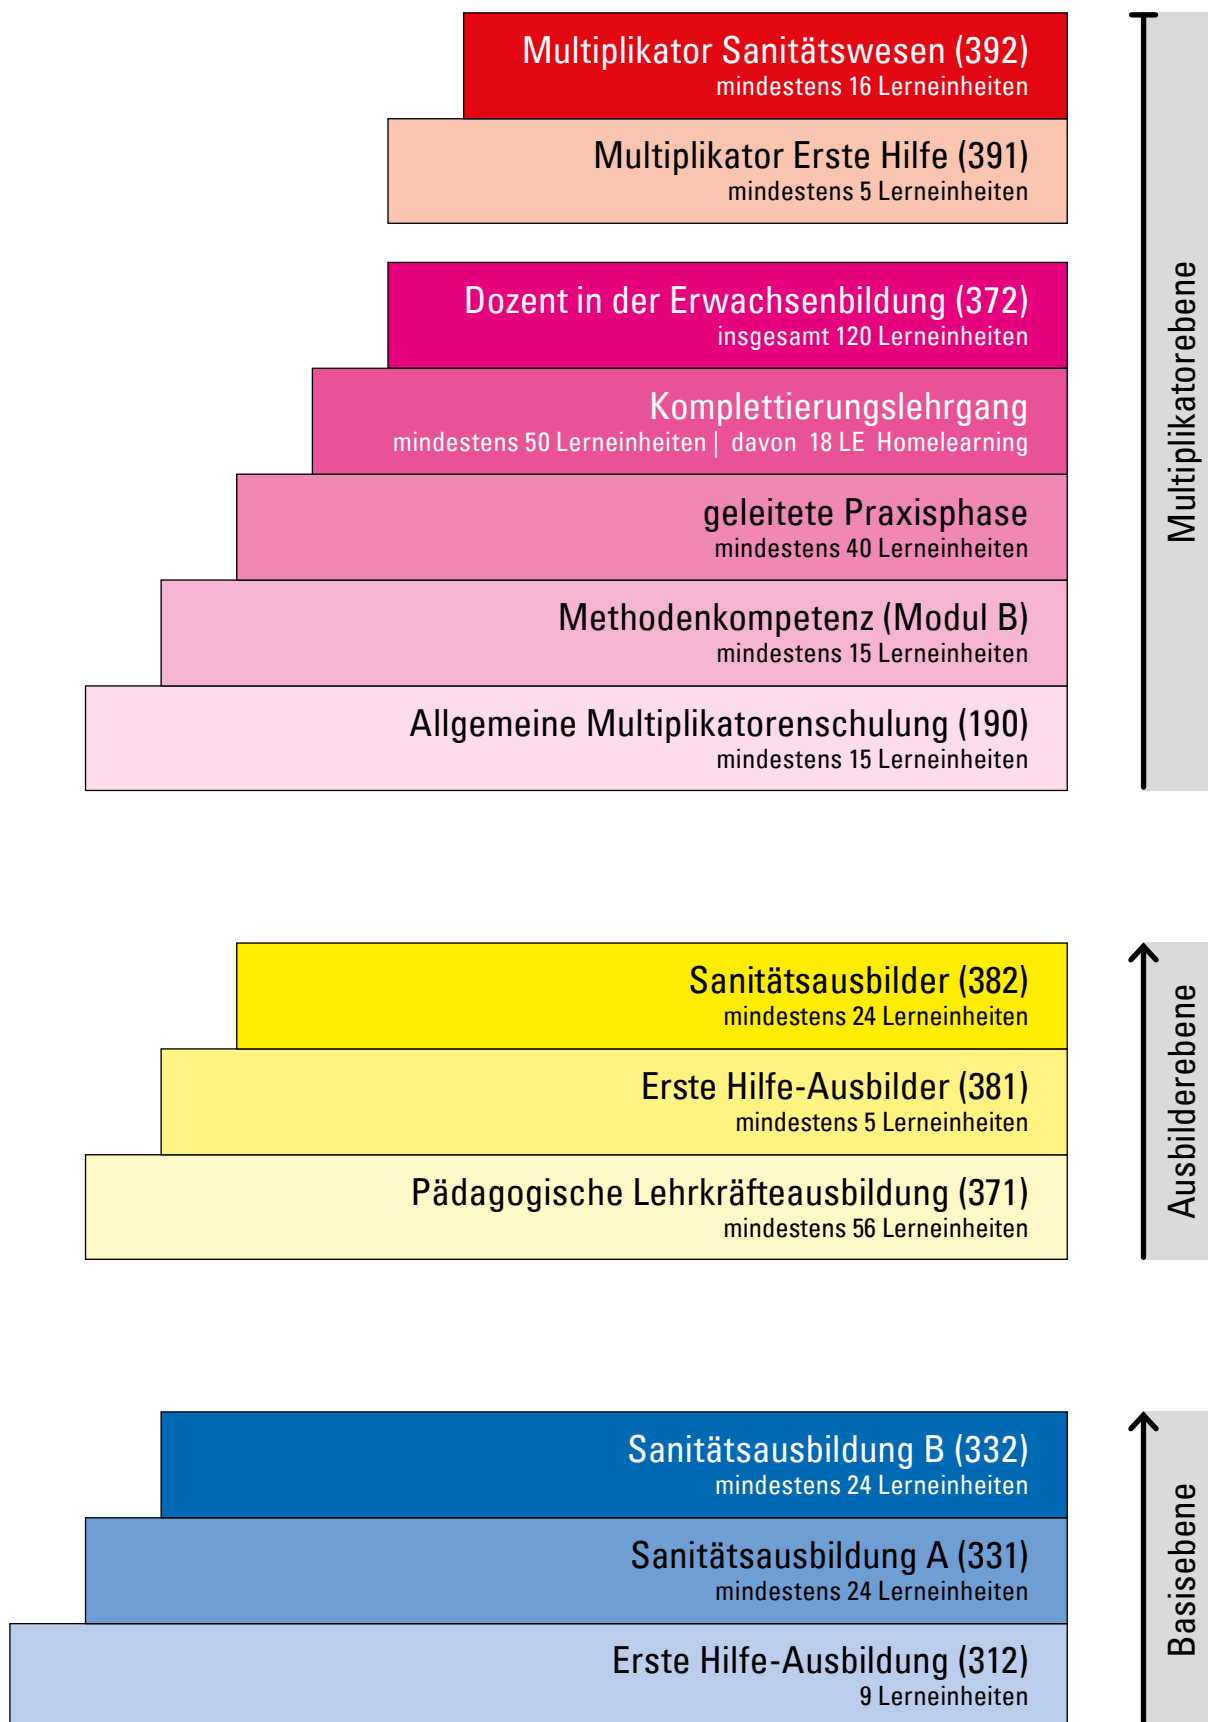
Multiplikator Sanitätswesen (392)
mindestens 16 Lerneinheiten

Multiplikator Erste Hilfe (391)
mindestens 5 Lerneinheiten

Dozent in der Erwachsenbildung (372)
insgesamt 120 Lerneinheiten

Komplettierungslehrgang
mindestens 50 Lerneinheiten | davon 18 LE Homelearning

geleitete Praxisphase
mindestens 40 Lerneinheiten

Methodenkompetenz (Modul B)
mindestens 15 Lerneinheiten

Allgemeine Multiplikatorenschulung (190)
mindestens 15 Lerneinheiten

Multiplikatorebene

Sanitätsausbilder (382)
mindestens 24 Lerneinheiten

Erste Hilfe-Ausbilder (381)
mindestens 5 Lerneinheiten

Pädagogische Lehrkräfteausbildung (371)
mindestens 56 Lerneinheiten

Ausbilderebene

Sanitätsausbildung B (332)
mindestens 24 Lerneinheiten

Sanitätsausbildung A (331)
mindestens 24 Lerneinheiten

Erste Hilfe-Ausbildung (312)
9 Lerneinheiten

Basisebene